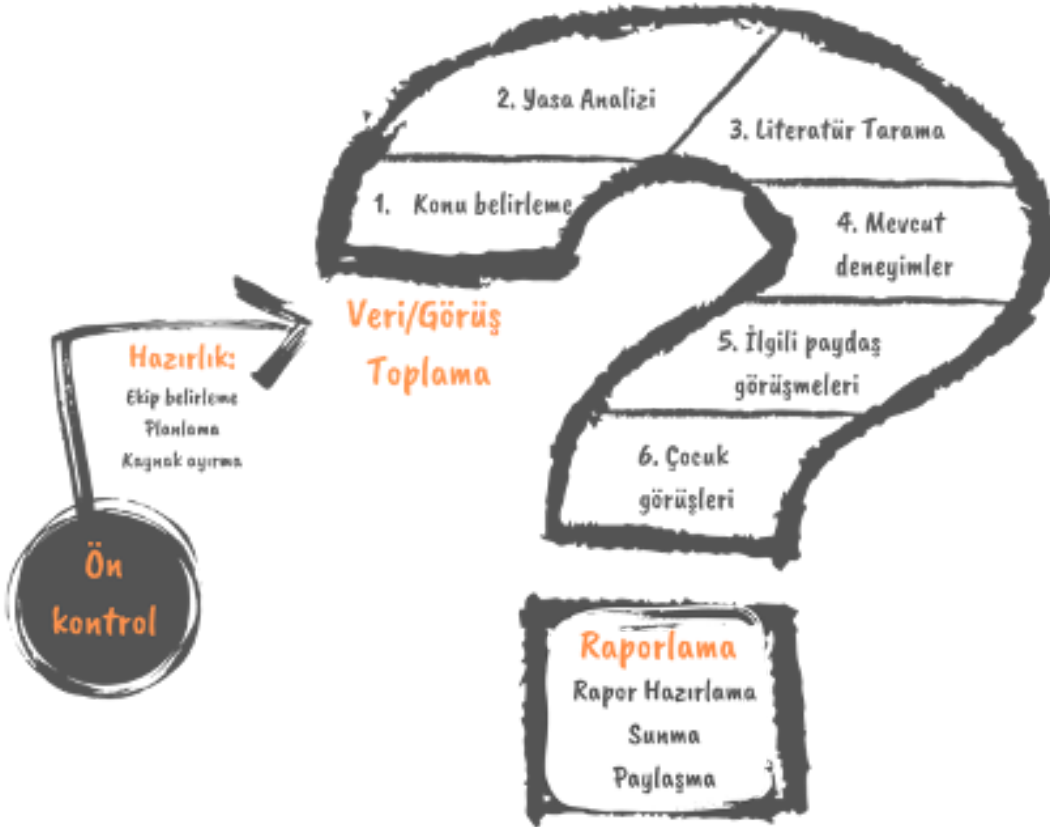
Ön kontrol

Hazırlık:
Ekip belirleme
Planlama
Kaynak ayırma

Veri/Görüş Toplama

1. Konu belirleme
2. Yasa Analizi
3. Literatür Tarama
4. Mevcut deneyimler
5. İlgili paydaş görüşmeleri
6. Çocuk görüşleri

Raporlama
Rapor Hazırlama
Sunma
Paylaşma